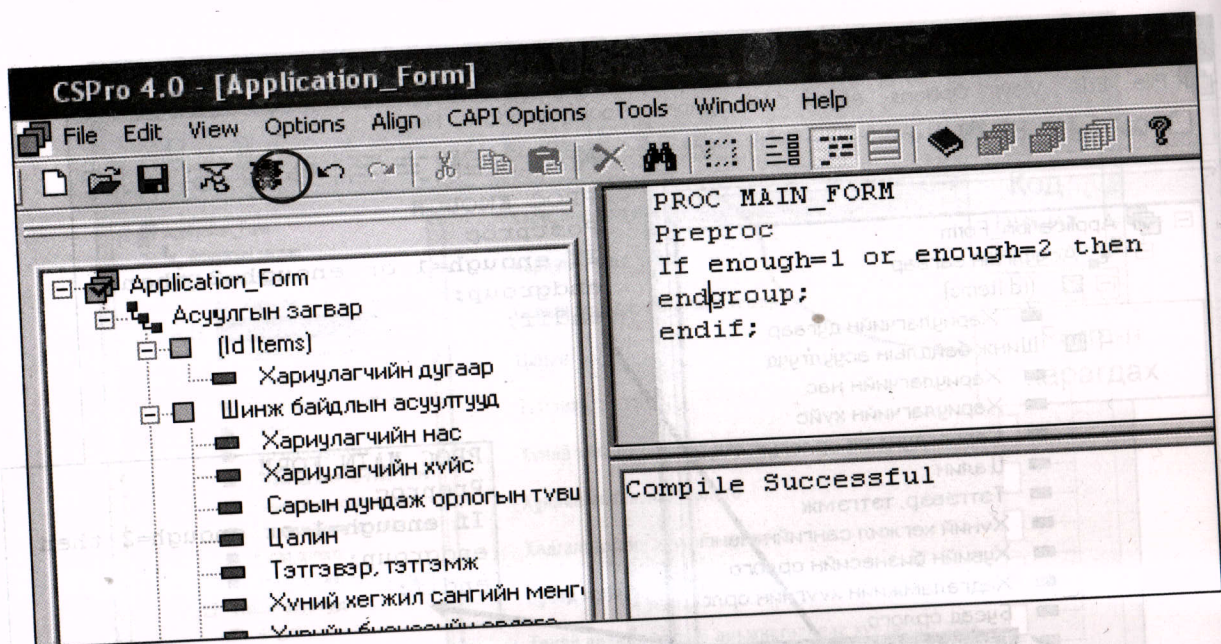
CSPro 4.0 - [Application_Form]

File Edit View Options Align CAPI Options Tools Window Help

Application_Form
Асуулгын загвар
(Id Items)
Харилцагчийн дугаар
Шинж байдлын асуултууд
Харилцагчийн нас
Харилцагчийн хүйс
Сарын дундаж орлогын түвш
Цалин
Тэтгэвэр, тэтгэмж
Хүний хөгжил сангийн мөнгө
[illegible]

PROC MAIN_FORM
Preproc
If enough=1 or enough=2 then
endgroup;
endif;

Compile Successful